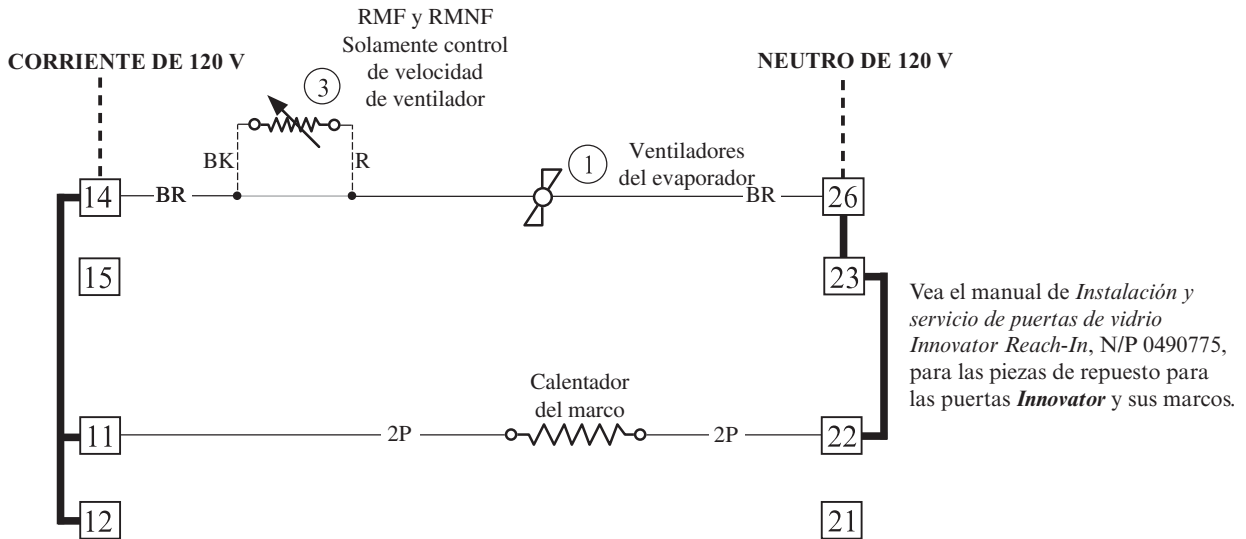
RMF y RMNF
Solamente control de velocidad de ventilador

CORRIENTE DE 120 V

NEUTRO DE 120 V

3

BK

R

1

Ventiladores del evaporador

14

BR

BR

26

15

23

Vea el manual de *Instalación y servicio de puertas de vidrio Innovator Reach-In*, N/P 0490775, para las piezas de repuesto para las puertas ***Innovator*** y sus marcos.

Calentador del marco

11

2P

2P

22

12

21